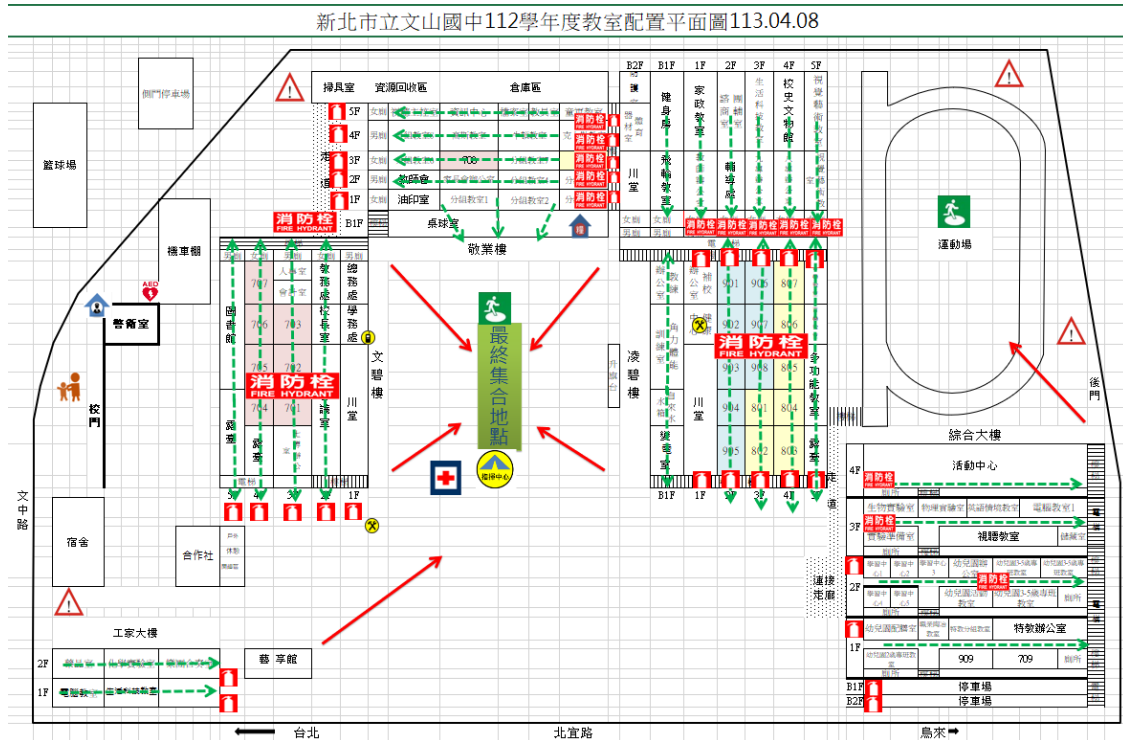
新北市立文山國中112學年度教室配置平面圖113.04.08

側門停車場

籃球場

掃具室 資源回收區 倉庫區

5F
4F
3F
2F
1F
B1F

文廁
男廁
女廁
男廁
女廁

708
教師會
油印室
分組教室1
分組教室2
桌球室

敬業樓

B2F B1F 1F 2F 3F 4F 5F

健身房
家政教室
輔導處
校史文物館
川堂
飛輪教室

消防栓 FIRE HYDRANT

機車棚

AED

警衛室

校門

圖書館

707
706
705
704
703
702
701

人事室
會計室
教務處
校長室
總務處
學務處
議事室
川堂

文駟樓

最終集合地點

運動場

901
902
903
904
905
906
907
908
801
802
803
807
806
805
804

補校
川堂
凌駟樓
多功能教室

綜合大樓

4F 活動中心
3F 生物實驗室 物理實驗室 英語情境教室 電腦教室 實驗準備室 視聽教室 健康室
2F 幼兒園 幼兒園3-5歲專班教室
1F 幼兒園配膳室 特教辦公室 909 709 廁所
B1F 停車場
B2F 停車場

後門

文中路

宿舍

合作社

工家大樓

2F
1F

藝享館

連接走廊

台北 北宜路 烏來